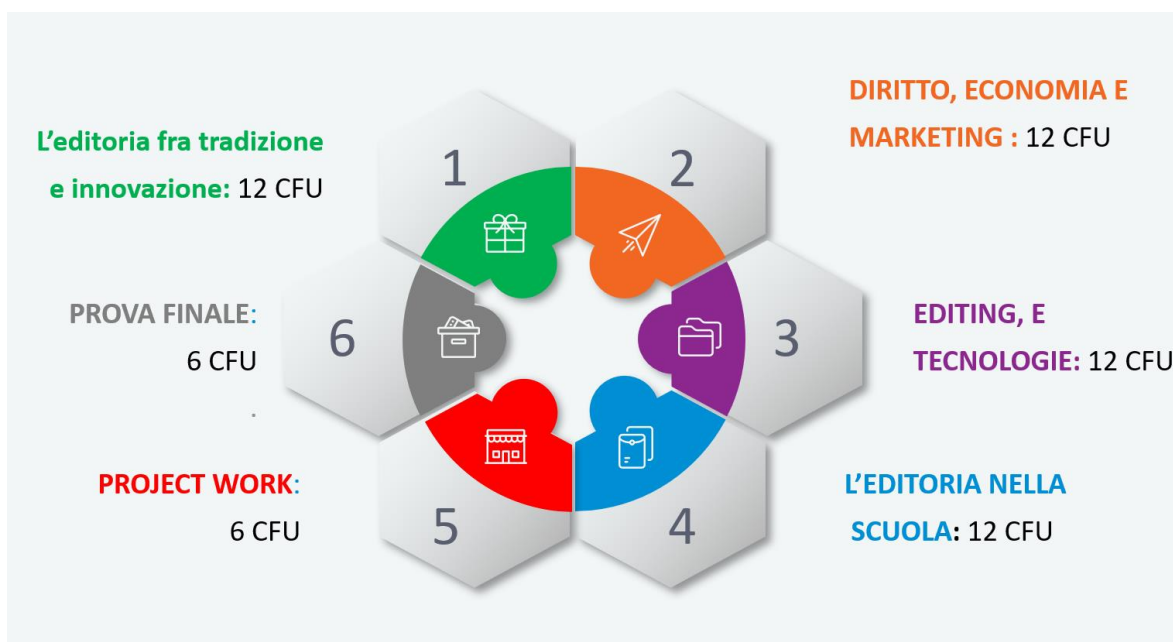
L’editoria fra tradizione e innovazione: 12 CFU

1

2

DIRITTO, ECONOMIA E MARKETING : 12 CFU

PROVA FINALE: 6 CFU

6

3

EDITING, E TECNOLOGIE: 12 CFU

PROJECT WORK: 6 CFU

5

4

L’EDITORIA NELLA SCUOLA: 12 CFU